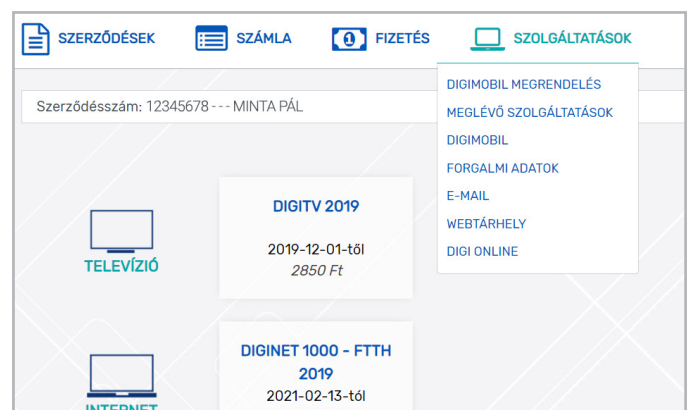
SZERZŐDÉSEK SZÁMLA FIZETÉS SZOLGÁLTATÁSOK

DIGIMOBIL MEGRENDELÉS
MEGLÉVŐ SZOLGÁLTATÁSOK
DIGIMOBIL
FORGALMI ADATOK
E-MAIL
WEBTÁRHELY
DIGI ONLINE

Szerződésszám: 12345678 - - - MINTA PÁL

TELEVÍZIÓ

DIGITV 2019

2019-12-01-től
2850 Ft

INTERNET

DIGINET 1000 - FTTH 2019

2021-02-13-tól